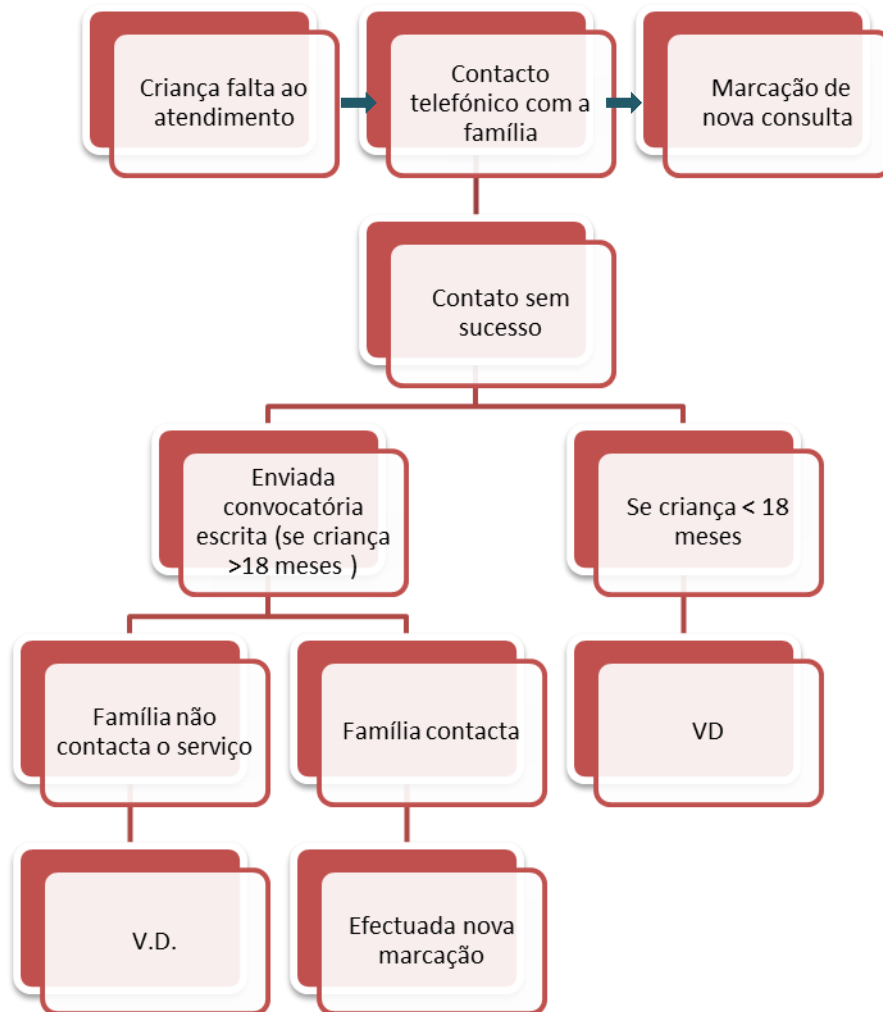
Criança falta ao atendimento

Contacto telefónico com a família

Marcação de nova consulta

Contato sem sucesso

Enviada convocatória escrita (se criança >18 meses )

Se criança < 18 meses

Família não contacta o serviço

Família contacta

VD

V.D.

Efectuada nova marcação